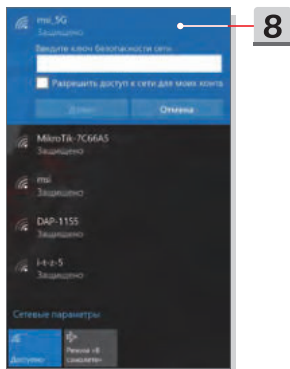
msi_5G
Защищено
Введите ключ безопасности сети
Разрешить доступ к сети для моих конта
Далее
Отмена
8
MikroTik-7C66A5
Защищено
msi
Защищено
DAP-1155
Защищено
i-t-z-5
Защищено
Сетевые параметры
Доступно
Режим «В самолете»